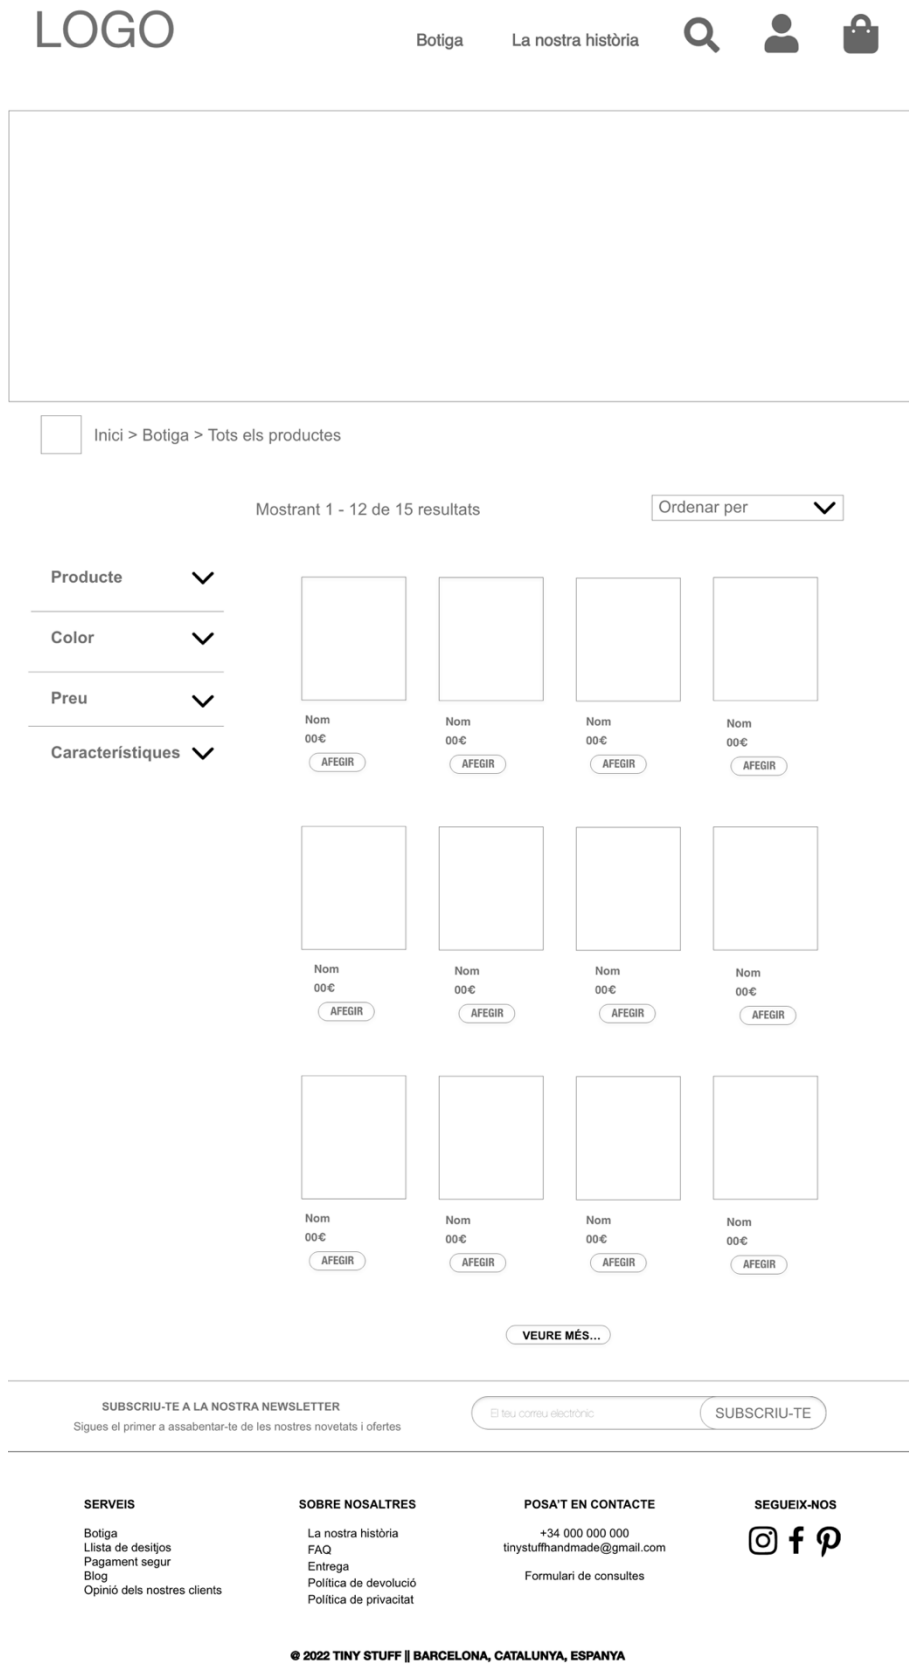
LOGO

Botiga La nostra història

Inici > Botiga > Tots els productes

Mostrant 1 - 12 de 15 resultats

Ordenar per

Producte

Color

Preu

Característiques

Nom
00€
AFEGIR

Nom
00€
AFEGIR

Nom
00€
AFEGIR

Nom
00€
AFEGIR

Nom
00€
AFEGIR

Nom
00€
AFEGIR

Nom
00€
AFEGIR

Nom
00€
AFEGIR

Nom
00€
AFEGIR

Nom
00€
AFEGIR

Nom
00€
AFEGIR

Nom
00€
AFEGIR

VEURE MÉS...

SUBSCRIU-TE A LA NOSTRA NEWSLETTER
Sigues el primer a assabentar-te de les nostres novetats i ofertes

El teu correu electrònic

SUBSCRIU-TE

SERVEIS
Botiga
Llista de desitjos
Pagament segur
Blog
Opinió dels nostres clients

SOBRE NOSALTRES
La nostra història
FAQ
Entrega
Política de devolució
Política de privacitat

POSA'T EN CONTACTE
+34 000 000 000
tinystuffhandmade@gmail.com
Formulari de consultes

SEGUEIX-NOS

© 2022 TINY STUFF || BARCELONA, CATALUNYA, ESPANYA